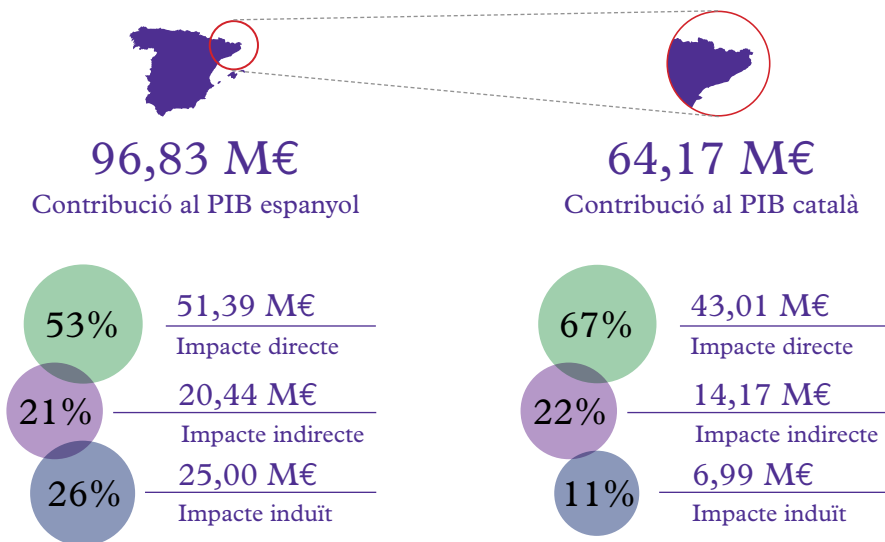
96,83 M€
Contribució al PIB espanyol

64,17 M€
Contribució al PIB català

53%
51,39 M€
Impacte directe

21%
20,44 M€
Impacte indirecte

26%
25,00 M€
Impacte induït

67%
43,01 M€
Impacte directe

22%
14,17 M€
Impacte indirecte

11%
6,99 M€
Impacte induït